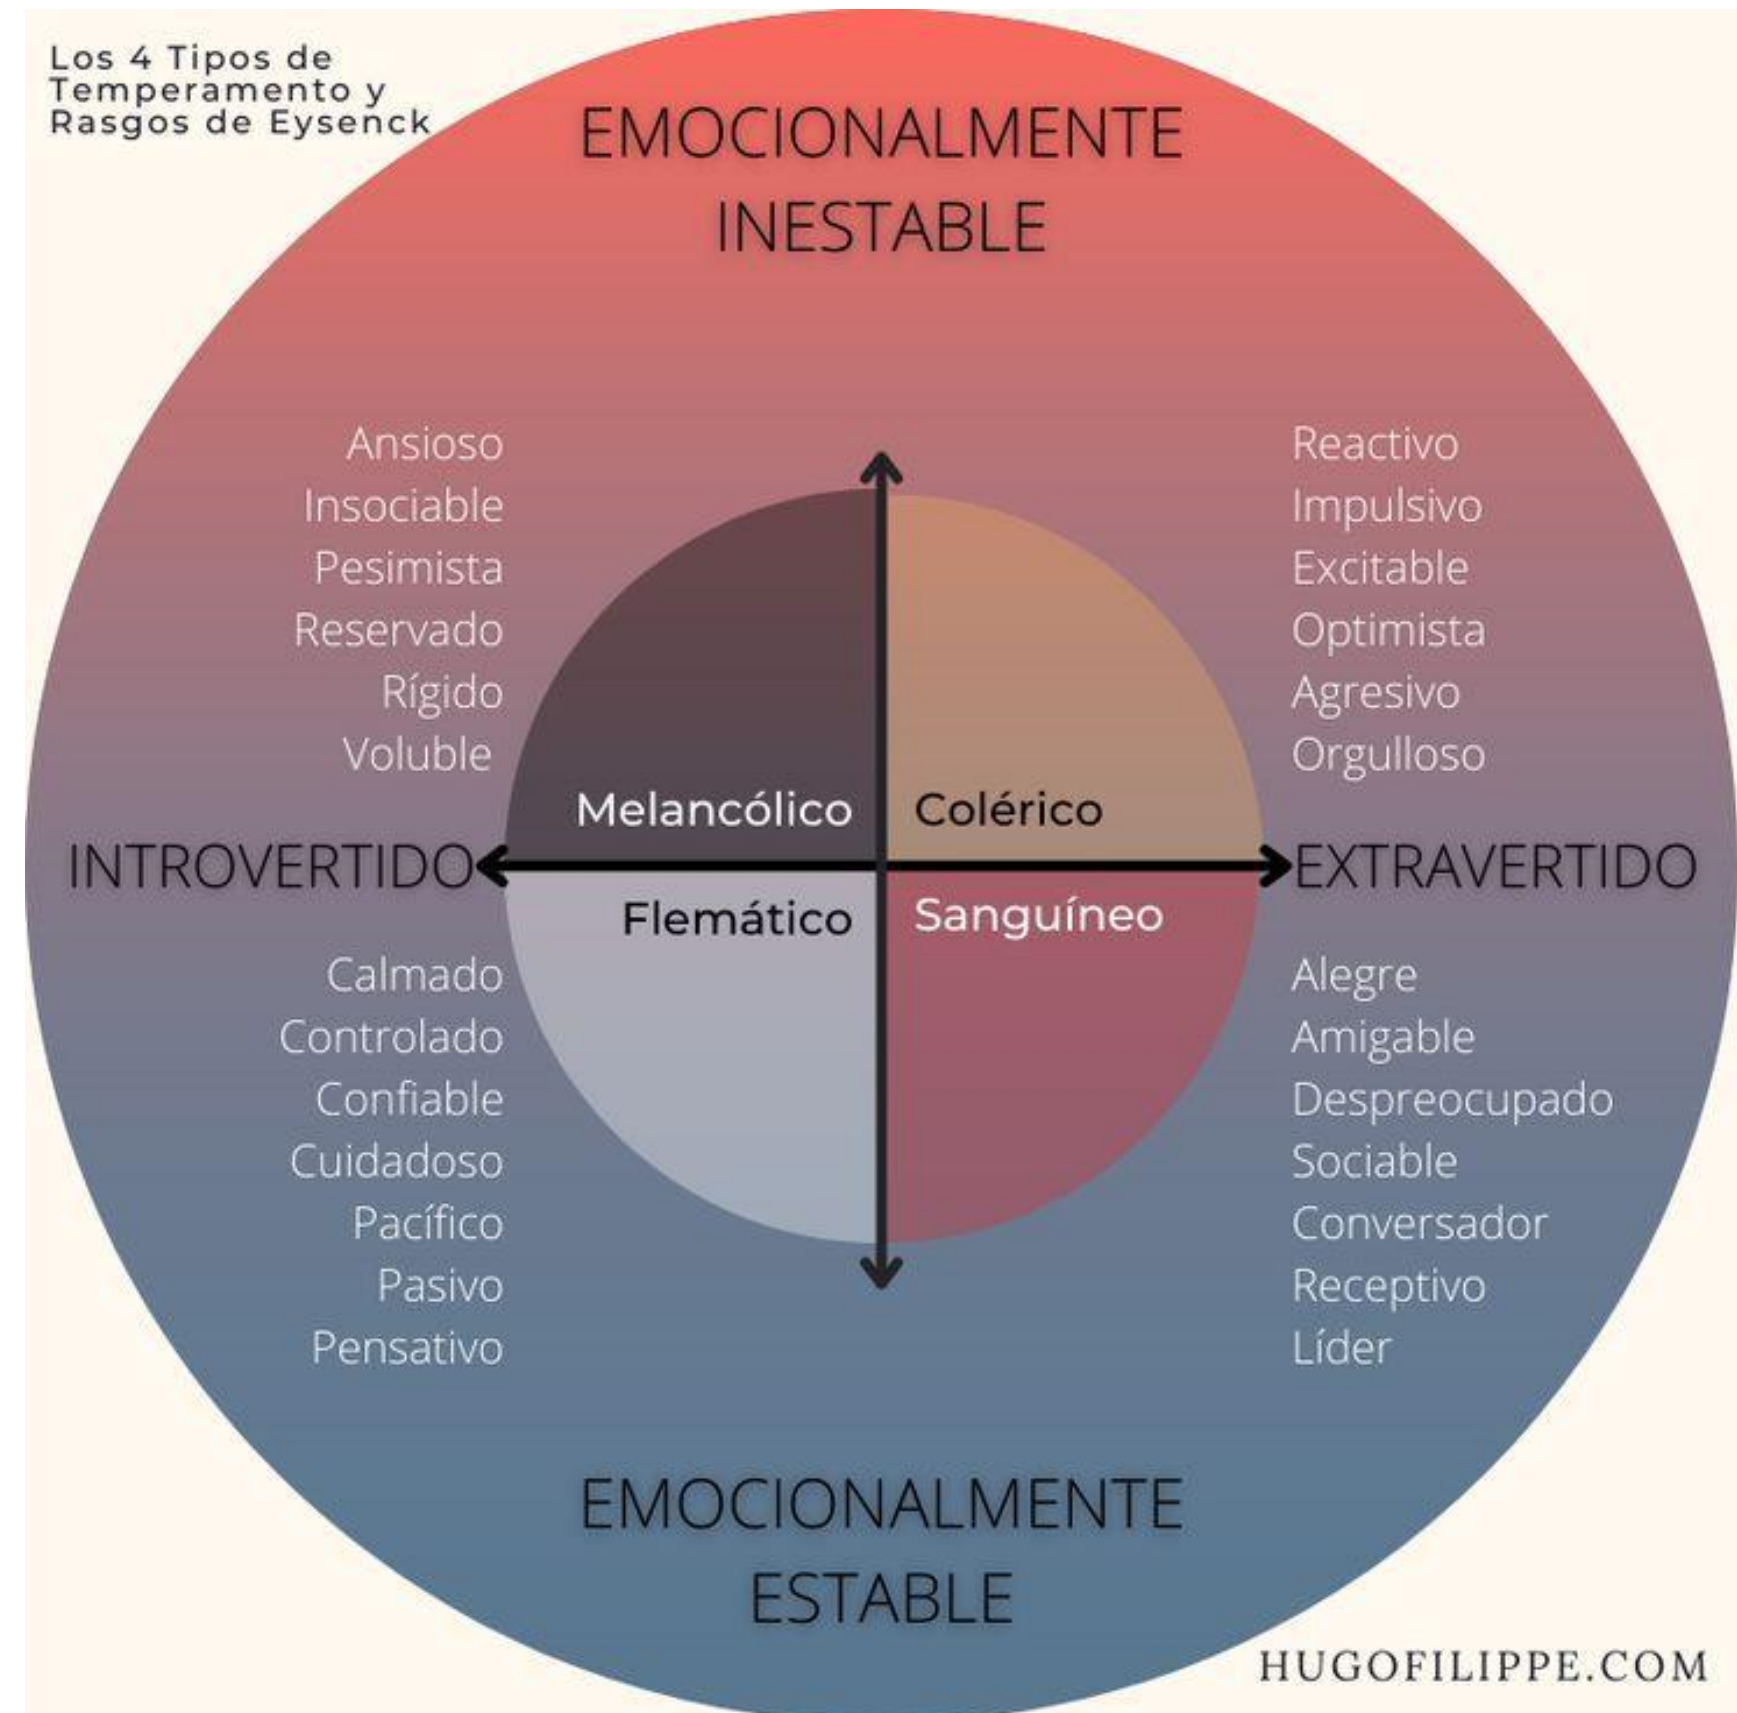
Los 4 Tipos de Temperamento y Rasgos de Eysenck

EMOCIONALMENTE INESTABLE

Ansioso
Insociable
Pesimista
Reservado
Rígido
Voluble

Reactivo
Impulsivo
Excitable
Optimista
Agresivo
Orgulloso

Melancólico

Colérico

INTROVERTIDO

EXTRAVERTIDO

Flemático

Sanguíneo

Calmado
Controlado
Confiable
Cuidadoso
Pacífico
Pasivo
Pensativo

Alegre
Amigable
Despreocupado
Sociable
Conversador
Receptivo
Líder

EMOCIONALMENTE ESTABLE

HUGOFILIPPE.COM